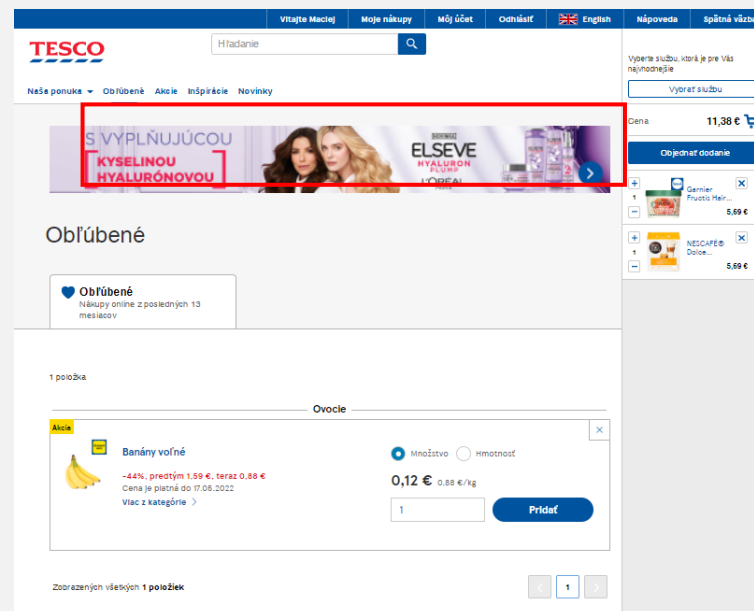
Vitajte Maciej | Moje nákupy | Môj účet | Odhlásiť | English | Nápoveda | Spätná väzba

TESCO

Hľadanie

Naše ponuka Obľúbené Akcie Inšpirácie Novinky

S VYPLŇUJÚCOU KYSELINOU HYALURÓNOVOU

ELSEVE HYALURON PLUMP L'ORÉAL

Obľúbené

Obľúbené
Nákupy online z posledných 13 mesiacov

1 položka

Ovocie

Akcia

Banány voľné

-44%, predtým 1,59 €, teraz 0,88 €
Cena je platná do 17.05.2022

Viac z kategórie

Množstvo Hmotnosť

0,12 € 0,88 €/kg

1

Pridať

Zobrazených všetkých 1 položiek

1

Vyberte službu, ktorá je pre Vás najvhodnejšie

Vybrať službu

Cena 11,38 €

Objednať dodanie

1
Garnier Fructis Hair...
5,59 €

1
NESCAFÉ® Dolce...
5,59 €